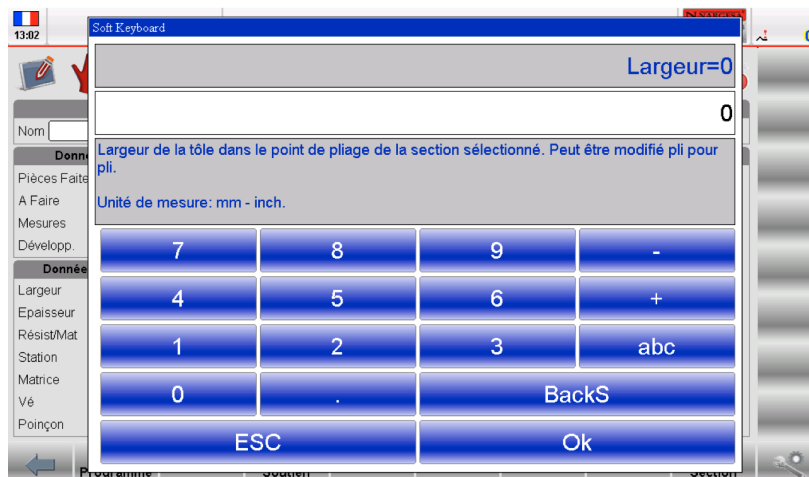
13:02

Soft Keyboard

Largeur=0

0

Largeur de la tôle dans le point de pliage de la section sélectionné. Peut être modifié pli pour pli.

Unité de mesure: mm - inch.

| 7 | 8 | 9 | - |
|---|---|---|---|
| 4 | 5 | 6 | + |
| 1 | 2 | 3 | abc |
| 0 | . | BackS | |
| ESC | | Ok | |

Nom

Donn

Pièces Faite

A Faire

Mesures

Développ.

Donnée

Largeur

Epaisseur

Résist/Mat

Station

Matrice

Vé

Poinçon

Programme

Soutien

Section